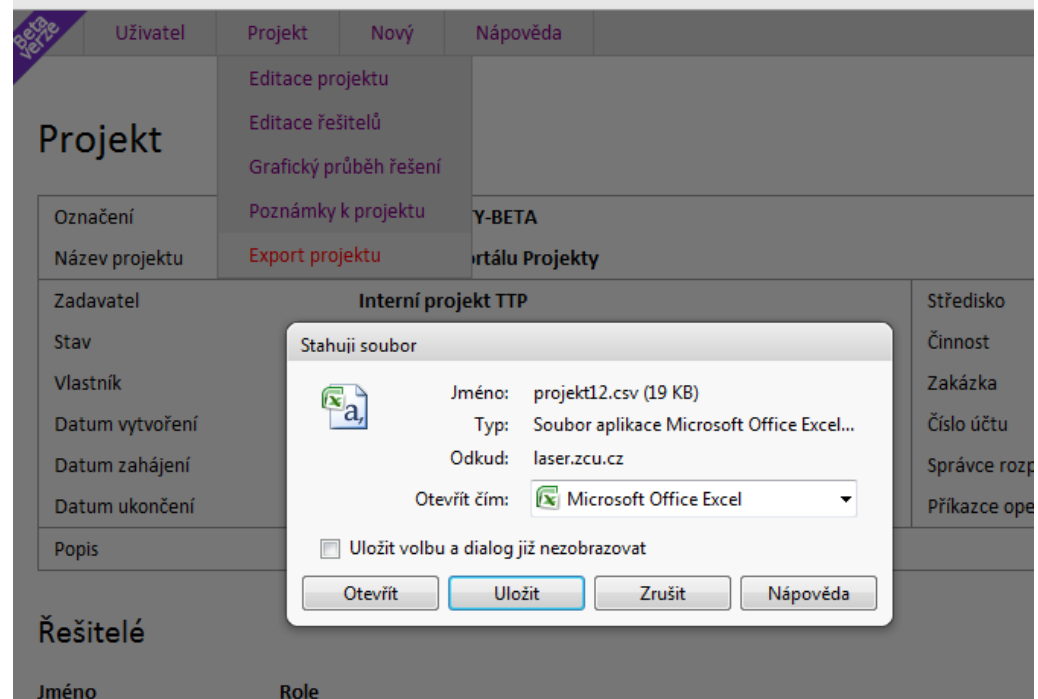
Beta verze

Uživatel | Projekt | Nový | Nápověda

Editace projektu
Editace řešitelů
Grafický průběh řešení
Poznámky k projektu
Export projektu

Projekt

Označení Y-BETA
Název projektu rtálu Projekty
Zadavatel Interní projekt TTP
Stav
Vlastník
Datum vytvoření
Datum zahájení
Datum ukončení
Popis

Středisko
Činnost
Zakázka
Číslo účtu
Správce rozp
Příkazce ope

Stahuji soubor

Jméno: projekt12.csv (19 KB)
Typ: Soubor aplikace Microsoft Office Excel...
Odkud: laser.zcu.cz
Otevřít čím: Microsoft Office Excel

Uložit volbu a dialog již nezobrazovat

Otevřít | Uložit | Zrušit | Nápověda

Řešitelé

Jméno Role